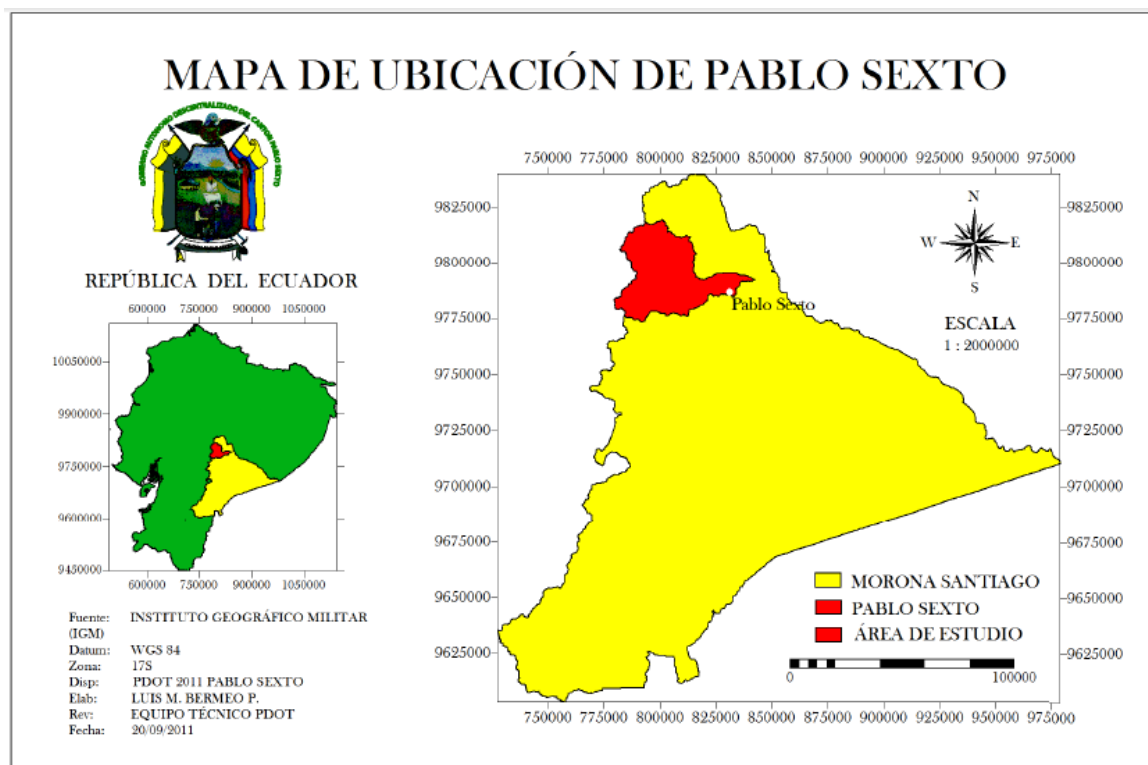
MAPA DE UBICACIÓN DE PABLO SEXTO

REPÚBLICA DEL ECUADOR

600000 750000 900000 1050000

10050000
9900000
9750000
9600000
9450000

600000 750000 900000 1050000

Fuente: INSTITUTO GEOGRÁFICO MILITAR (IGM)
Datum: WGS 84
Zona: 17S
Disp: PDOT 2011 PABLO SEXTO
Elab: LUIS M. BERMEO P.
Rev: EQUIPO TÉCNICO PDOT
Fecha: 20/09/2011

750000 775000 800000 825000 850000 875000 900000 925000 950000 975000

9825000
9800000
9775000
9750000
9725000
9700000
9675000
9650000
9625000

N
W E
S

Pablo Sexto

ESCALA
1 : 2000000

MORONA SANTIAGO
PABLO SEXTO
ÁREA DE ESTUDIO

0 100000

750000 775000 800000 825000 850000 875000 900000 925000 950000 975000